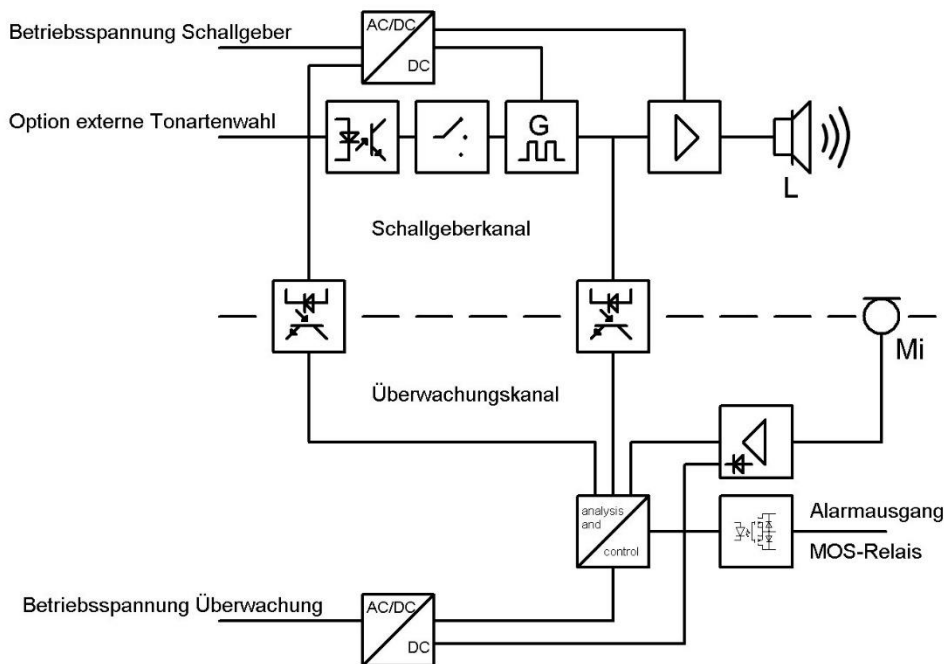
Betriebsspannung Schallgeber

AC/DC

DC

Option externe Tonartenwahl

G

L

Schallgeberkanal

Mi

Überwachungskanal

analysis and control

Alarmausgang

MOS-Relais

Betriebsspannung Überwachung

AC/DC

DC